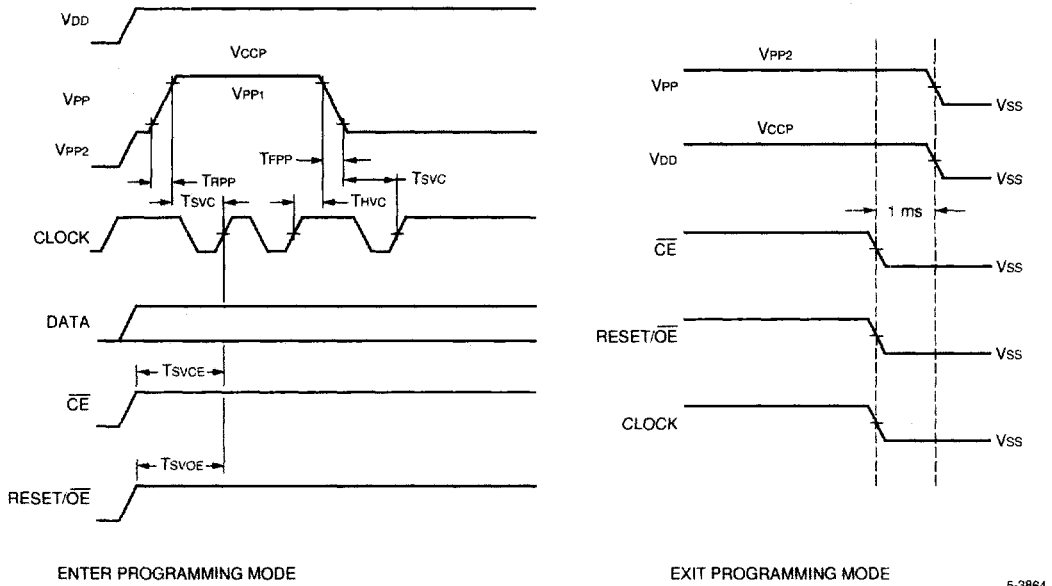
VDD

VCCP

VPP

VPP1

VPP2

TRPP

TFPP

TSVC

TSVC

THVC

CLOCK

DATA

TSVCE

$\overline{CE}$

TSVOE

RESET/$\overline{OE}$

ENTER PROGRAMMING MODE

VPP2

VPP

VSS

VCCP

VDD

VSS

1 ms

$\overline{CE}$

VSS

RESET/$\overline{OE}$

VSS

CLOCK

VSS

EXIT PROGRAMMING MODE

5-3864